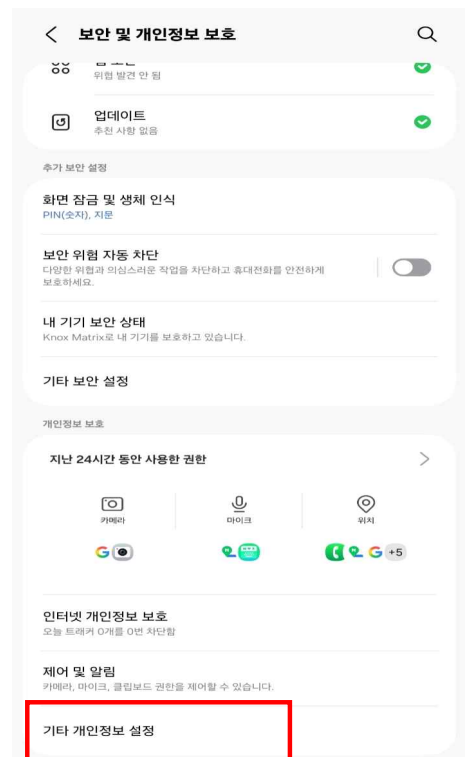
보안 및 개인정보 보호

위협 발견 안 됨

업데이트
추천 사항 없음

추가 보안 설정

화면 잠금 및 생체 인식
PIN(숫자), 지문

보안 위협 자동 차단
다양한 위협과 의심스러운 작업을 차단하고 휴대전화를 안전하게 보호하세요.

내 기기 보안 상태
Knox Matrix로 내 기기를 보호하고 있습니다.

기타 보안 설정

개인정보 보호

지난 24시간 동안 사용한 권한

카메라
마이크
위치

+5

인터넷 개인정보 보호
오늘 트래커 0개를 0번 차단함

제어 및 알림
카메라, 마이크, 클립보드 권한을 제어할 수 있습니다.

기타 개인정보 설정